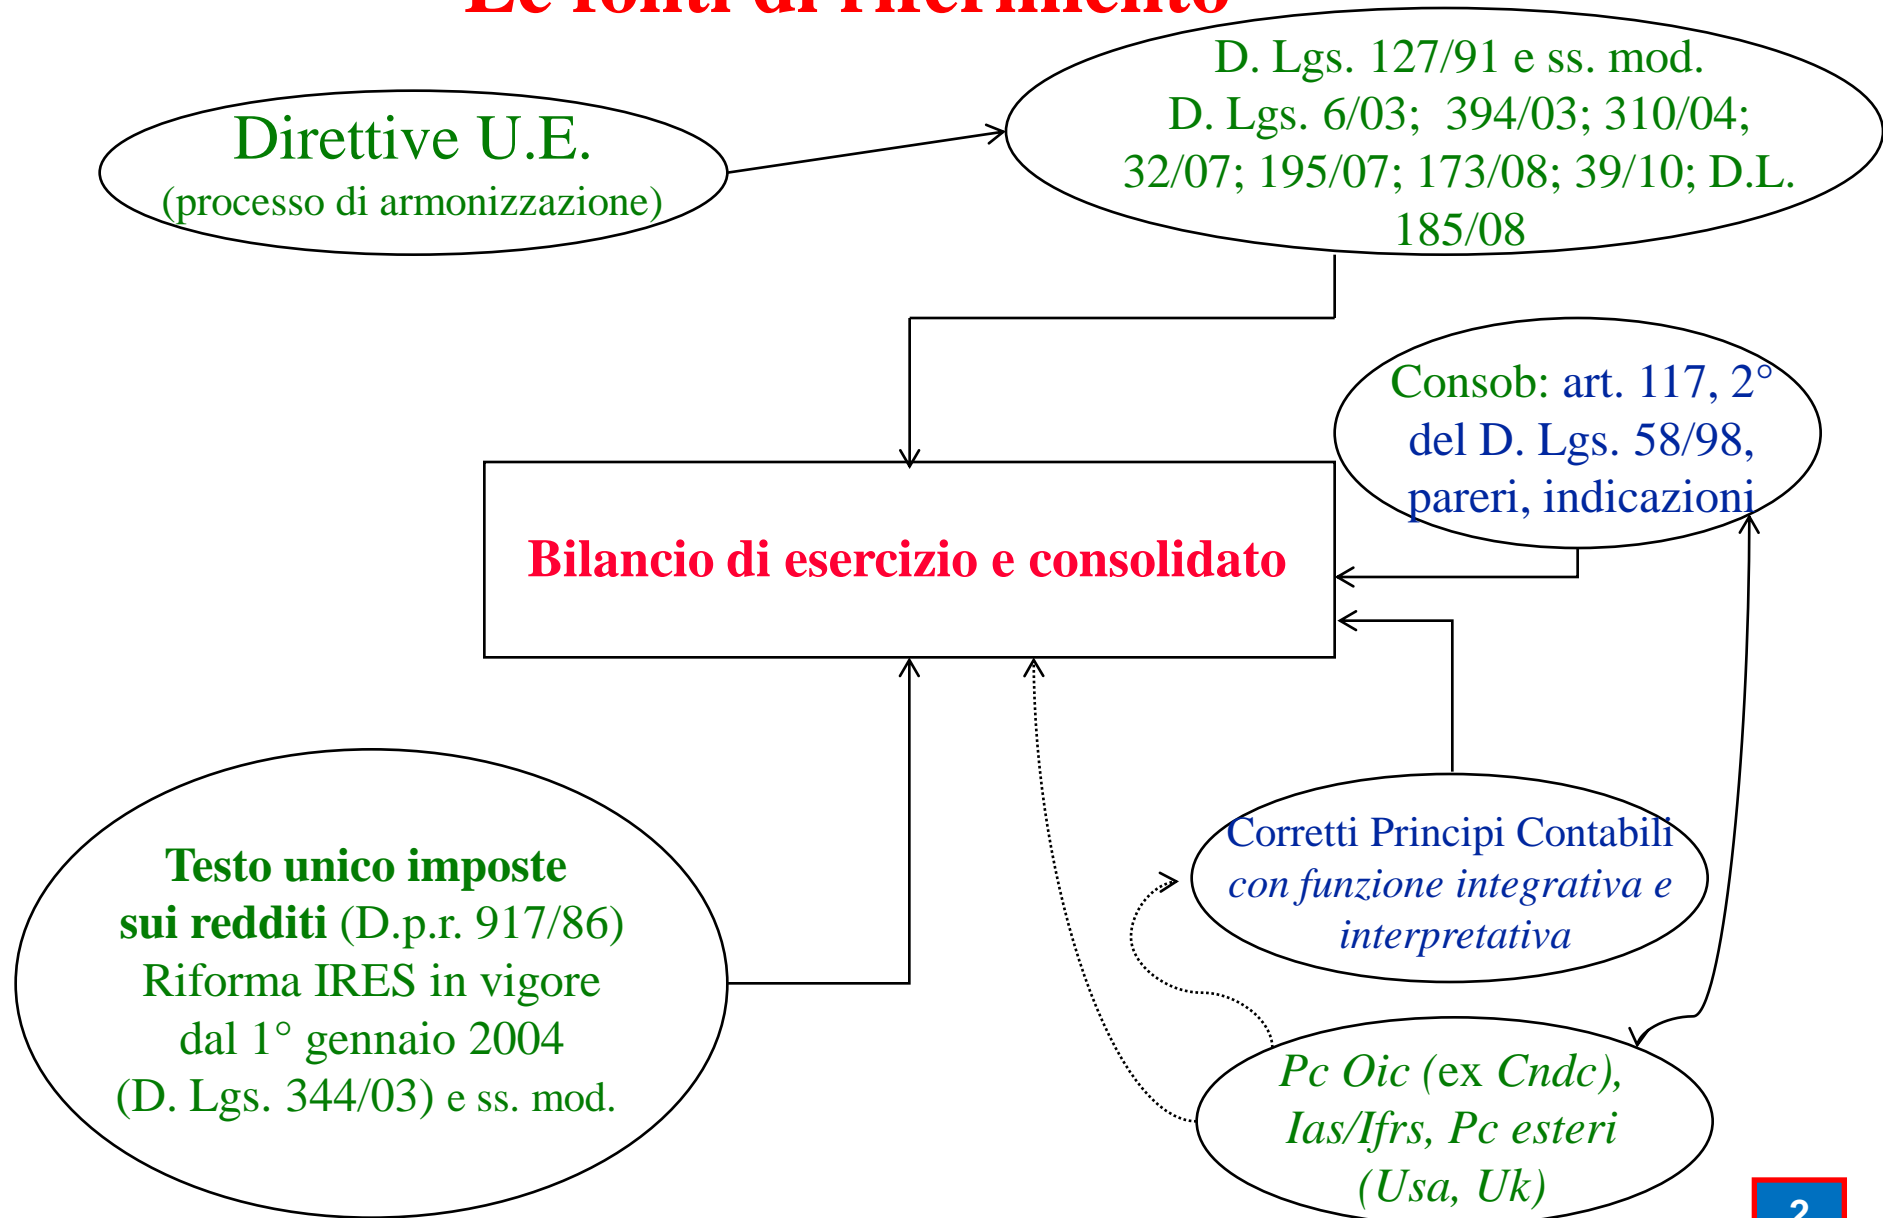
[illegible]

Direttive U.E.
(processo di armonizzazione)

D. Lgs. 127/91 e ss. mod.
D. Lgs. 6/03; 394/03; 310/04; 32/07; 195/07; 173/08; 39/10; D.L. 185/08

Consob: art. 117, 2° del D. Lgs. 58/98, pareri, indicazioni

Bilancio di esercizio e consolidato

Testo unico imposte sui redditi (D.p.r. 917/86)
Riforma IRES in vigore dal 1° gennaio 2004
(D. Lgs. 344/03) e ss. mod.

Corretti Principi Contabili
con funzione integrativa e interpretativa

Pc Oic (ex Cndc), Ias/Ifrs, Pc esteri (Usa, Uk)

2